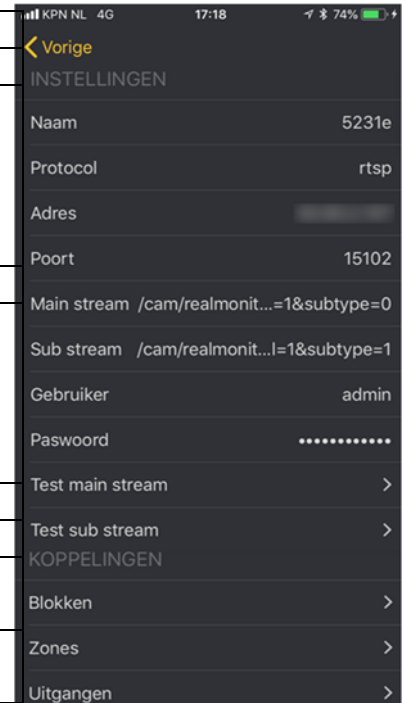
KPN NL 4G 17:18 74%

Vorige

INSTELLINGEN

Naam 5231e

Protocol rtsp

Adres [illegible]

Poort 15102

Main stream /cam/realmonit...=1&subtype=0

Sub stream /cam/realmonit...l=1&subtype=1

Gebruiker admin

Paswoord ••••••••••••

Test main stream >

Test sub stream >

KOPPELINGEN

Blokken >

Zones >

Uitgangen >